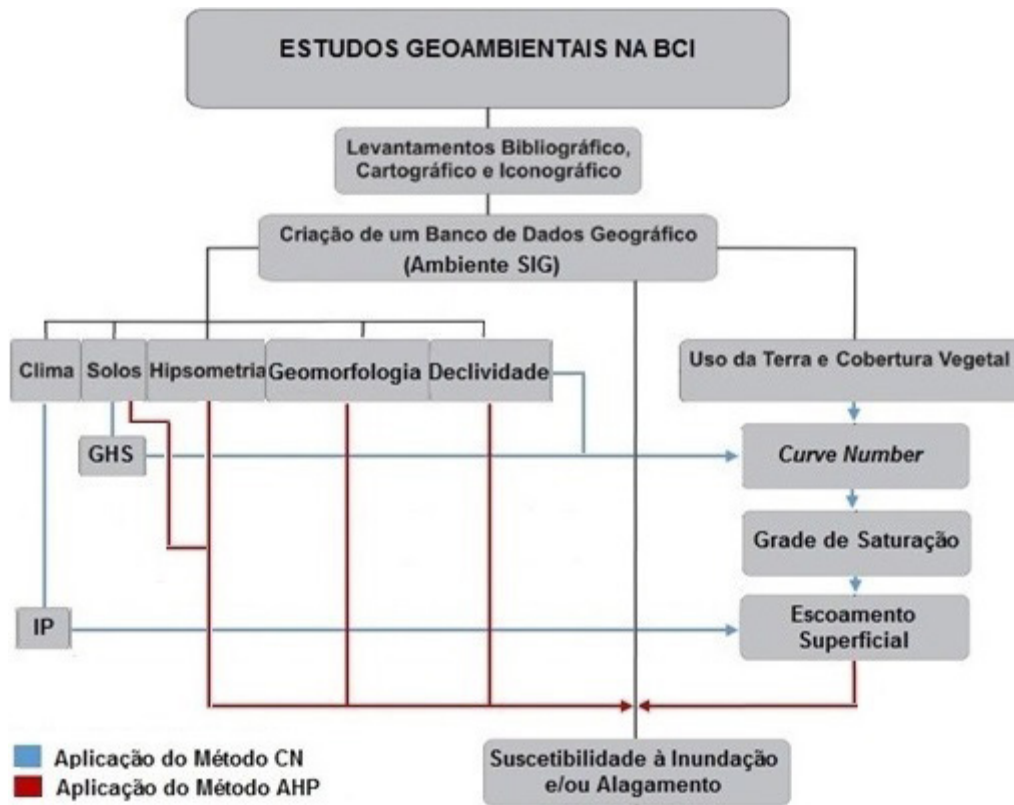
ESTUDOS GEOAMBIENTAIS NA BCI

Levantamentos Bibliográfico, Cartográfico e Iconográfico

Criação de um Banco de Dados Geográfico (Ambiente SIG)

Clima

Solos

Hipsometria

Geomorfologia

Declividade

Uso da Terra e Cobertura Vegetal

GHS

Curve Number

Grade de Saturação

IP

Escoamento Superficial

Suscetibilidade à Inundação e/ou Alagamento

Aplicação do Método CN

Aplicação do Método AHP